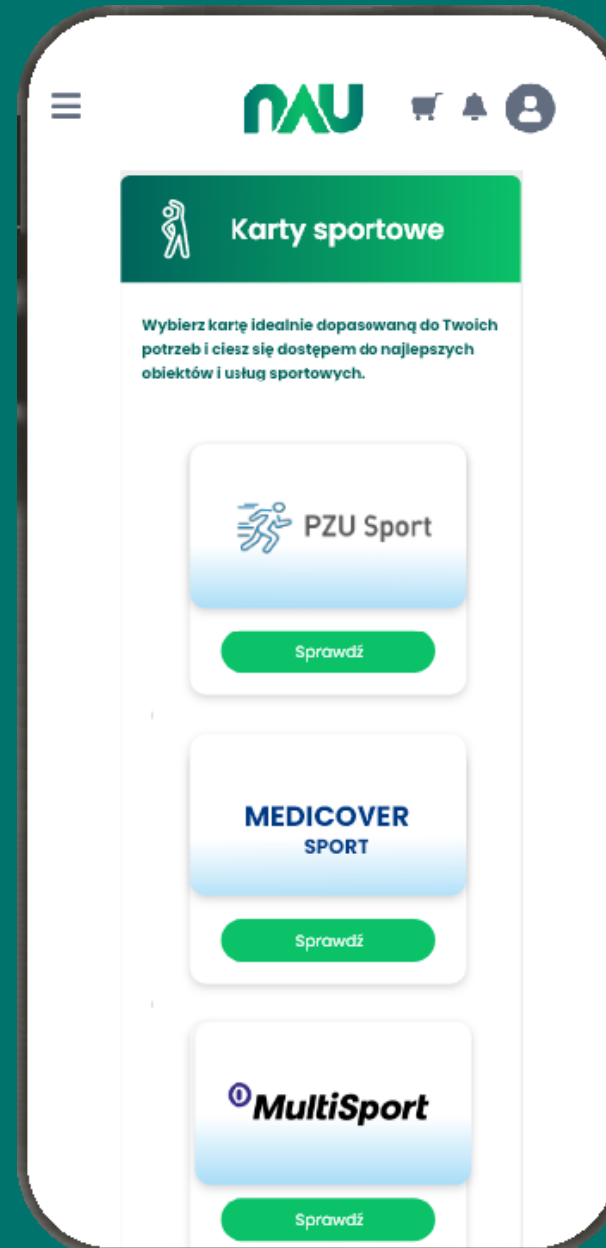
NAU

Karty sportowe

Wybierz kartę idealnie dopasowaną do Twoich potrzeb i ciesz się dostępem do najlepszych obiektów i usług sportowych.

PZU Sport

Sprawdź

MEDICOVER SPORT

Sprawdź

MultiSport

Sprawdź